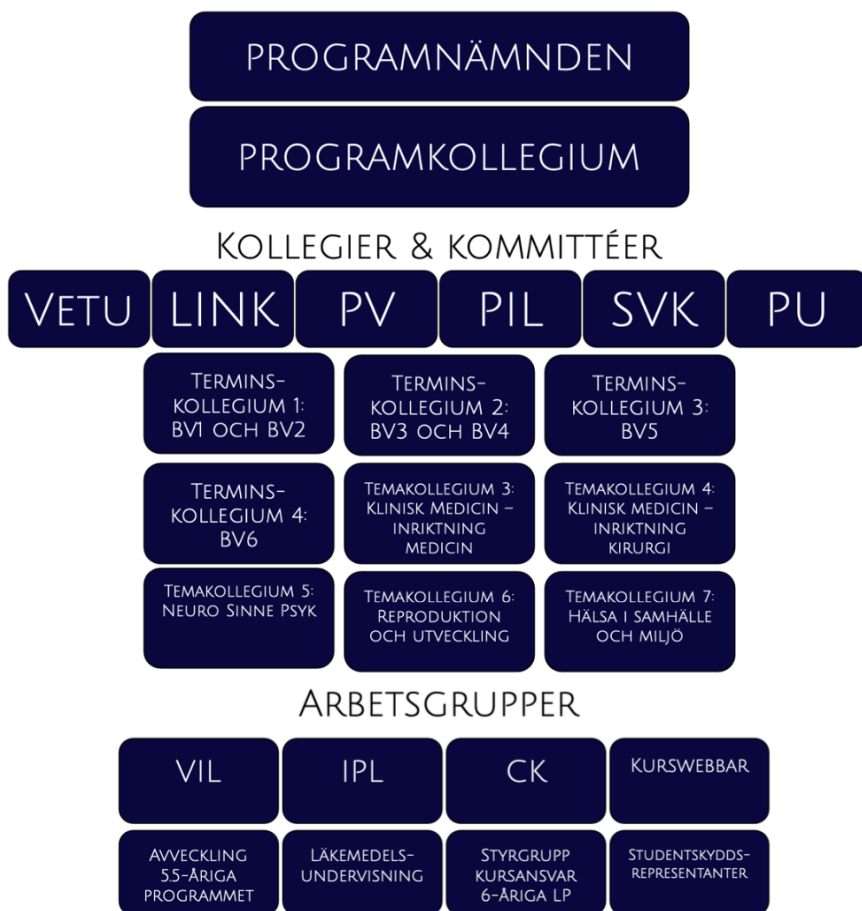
PROGRAMNÄMNDEN

PROGRAMKOLLEGIUM

Kollegier & kommittéer

Vetu

LINK

PV

PIL

SVK

PU

Termins-kollegium 1: BV1 och BV2

Termins-kollegium 2: BV3 och BV4

Termins-kollegium 3: BV5

Termins-kollegium 4: BV6

Temakollegium 3: Klinisk Medicin – inriktning medicin

Temakollegium 4: Klinisk medicin – inriktning kirurgi

Temakollegium 5: Neuro Sinne Psyk

Temakollegium 6: Reproduktion och utveckling

Temakollegium 7: Hälsa i samhälle och miljö

Arbetsgrupper

VIL

IPL

CK

Kurswebbar

Avveckling 5.5-åriga programmet

Läkemedels-undervisning

Styrgrupp kursansvar 6-åriga LP

Studentskydds-representanter